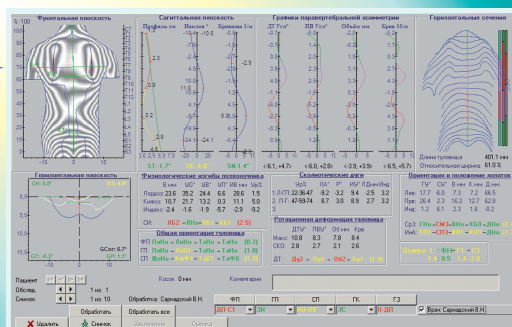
Фронтальная плоскость
Сагиттальная плоскость
Графики паравертебральной асимметрии
Горизонтальные сечения
Профиль см
Наклон °
Кривизна 1/м
ДТ %/з°
ПВ %/з°
Объём мм
Кривизна 1/м
Длина туловища 401.1 мм
Относительная высота 61.0 %
Горизонтальная плоскость
Физиологические изгибы позвоночника
Сколиотические дуги
Ориентация и положение лопаток
Лордоз 23.6 25.2 14.4 2.6 5.2
Кифоз 10.7 21.7 13.2 0.3 11.1 5.0
Индекс 2.4 1.6 -1.9 -6.7 2.9 -9.2
1-П/Т1 22-Th5-L4 -9.2 -3.2 9.4 -2.5 3.2
2-П/Т1 47-59-74 0.7 3.0 8.9 2.7 3.2
Общая ориентация туловища
Ротационная деформация туловища
Макс 10.8 6.3 7.8 8.4
СКО 2.8 2.7 2.1 2.6
Пациент
Обслед. 1 из 1
Снимок 1 из 10
Обработка: Сарнадский В.Н.
Косок 0 мм
Комментарии
ФП
ГП
СП
ГК
ГЗ
Врач: Сарнадский В.Н.
Удалить
Обработать
Снимок
Обработать все